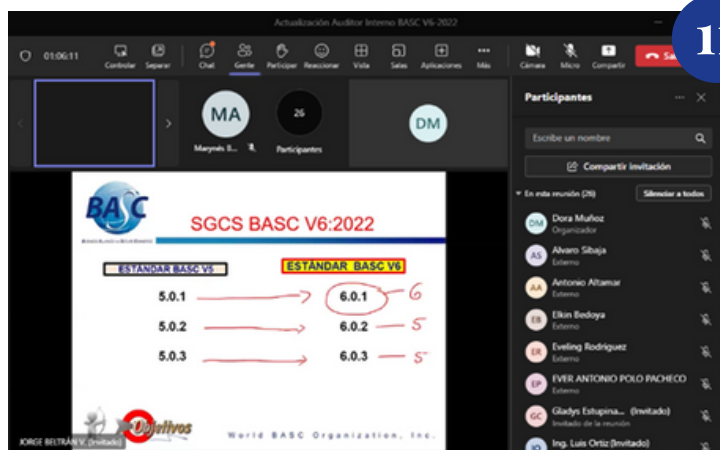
Actualización Auditor Interno BASC V6-2022

11

01:06:11 Controlar Separar Chat Gente Participar Reaccionar Vista Salas Aplicaciones Más Cámara Micro Compartir Sa

MA Marynés B... 26 Participantes DM

Participantes

Escribe un nombre

Compartir invitación

En esta reunión (26) Silenciar a todos

DM Dora Muñoz Organizador

AS Alvaro Sibaja Externo

AA Antonio Altamar Externo

EB Elkin Bedoya Externo

ER Eveling Rodriguez Externo

EP EVER ANTONIO POLO PACHECO Externo

GC Gladys Estupina... (Invitado) Invitado de la reunión

JO Ing. Luis Ortiz (Invitado)

BASC

SGCS BASC V6:2022

ESTANDAR BASC V5

ESTÁNDAR BASC V6

5.0.1 6.0.1 6

5.0.2 6.0.2 5

5.0.3 6.0.3 5

Objetivos

World BASC Organization, Inc.

JORGE BELTRÁN V. (Invitado)